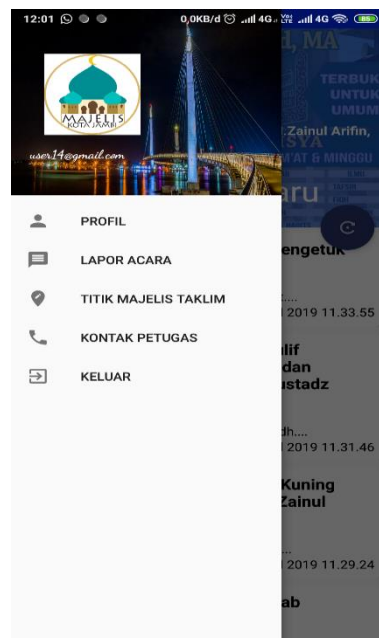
12:01 0,0KB/d 4G 4G

MAJELIS KOTA JAMBI

user14@gmail.com

PROFIL

LAPOR ACARA

TITIK MAJELIS TAKLIM

KONTAK PETUGAS

KELUAR

d, MA
TERBUKA UNTUK UMUM
Zainul Arifin,
ISYA
AT & MINGGU
aru
engetuk
2019 11.33.55
lif dan ustadz
dh....
2019 11.31.46
Kuning Zainul
2019 11.29.24
ab